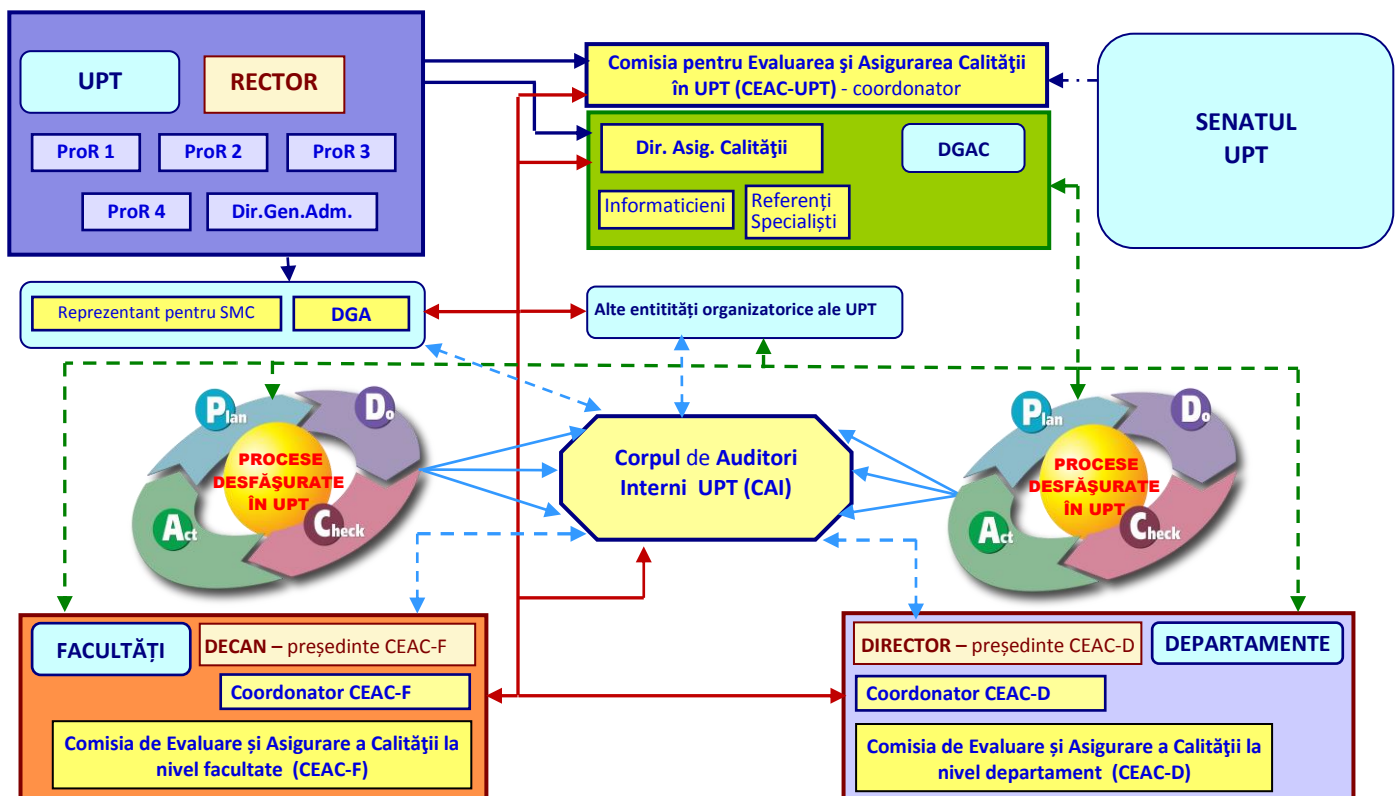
UPT

RECTOR

ProR 1

ProR 2

ProR 3

ProR 4

Dir.Gen.Adm.

Comisia pentru Evaluarea şi Asigurarea Calităţii în UPT (CEAC-UPT) - coordonator

Dir. Asig. Calităţii

DGAC

Informaticieni

Referenți Specialiști

SENATUL UPT

Reprezentant pentru SMC

DGA

Alte entități organizatorice ale UPT

Plan

Do

PROCESE DESFĂŞURATE ÎN UPT

Act

Check

Corpul de Auditori Interni UPT (CAI)

Plan

Do

PROCESE DESFĂŞURATE ÎN UPT

Act

Check

FACULTĂȚI

DECAN – președinte CEAC-F

Coordonator CEAC-F

Comisia de Evaluare și Asigurare a Calităţii la nivel facultate (CEAC-F)

DIRECTOR – președinte CEAC-D

DEPARTAMENTE

Coordonator CEAC-D

Comisia de Evaluare și Asigurare a Calităţii la nivel departament (CEAC-D)